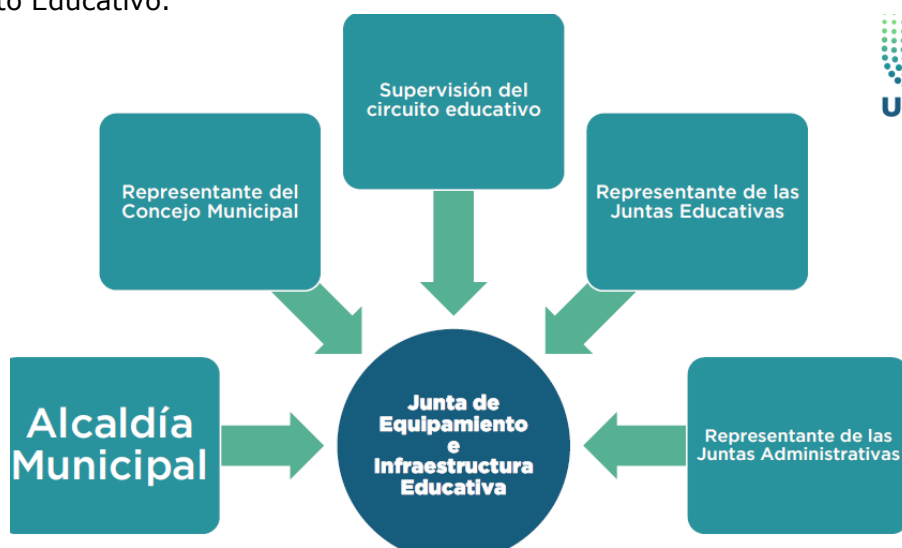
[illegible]to Educativo.

Supervisión del circuito educativo

Representante del Concejo Municipal

Representante de las Juntas Educativas

Alcaldía Municipal

Junta de Equipamiento e Infraestructura Educativa

Representante de las Juntas Administrativas

U